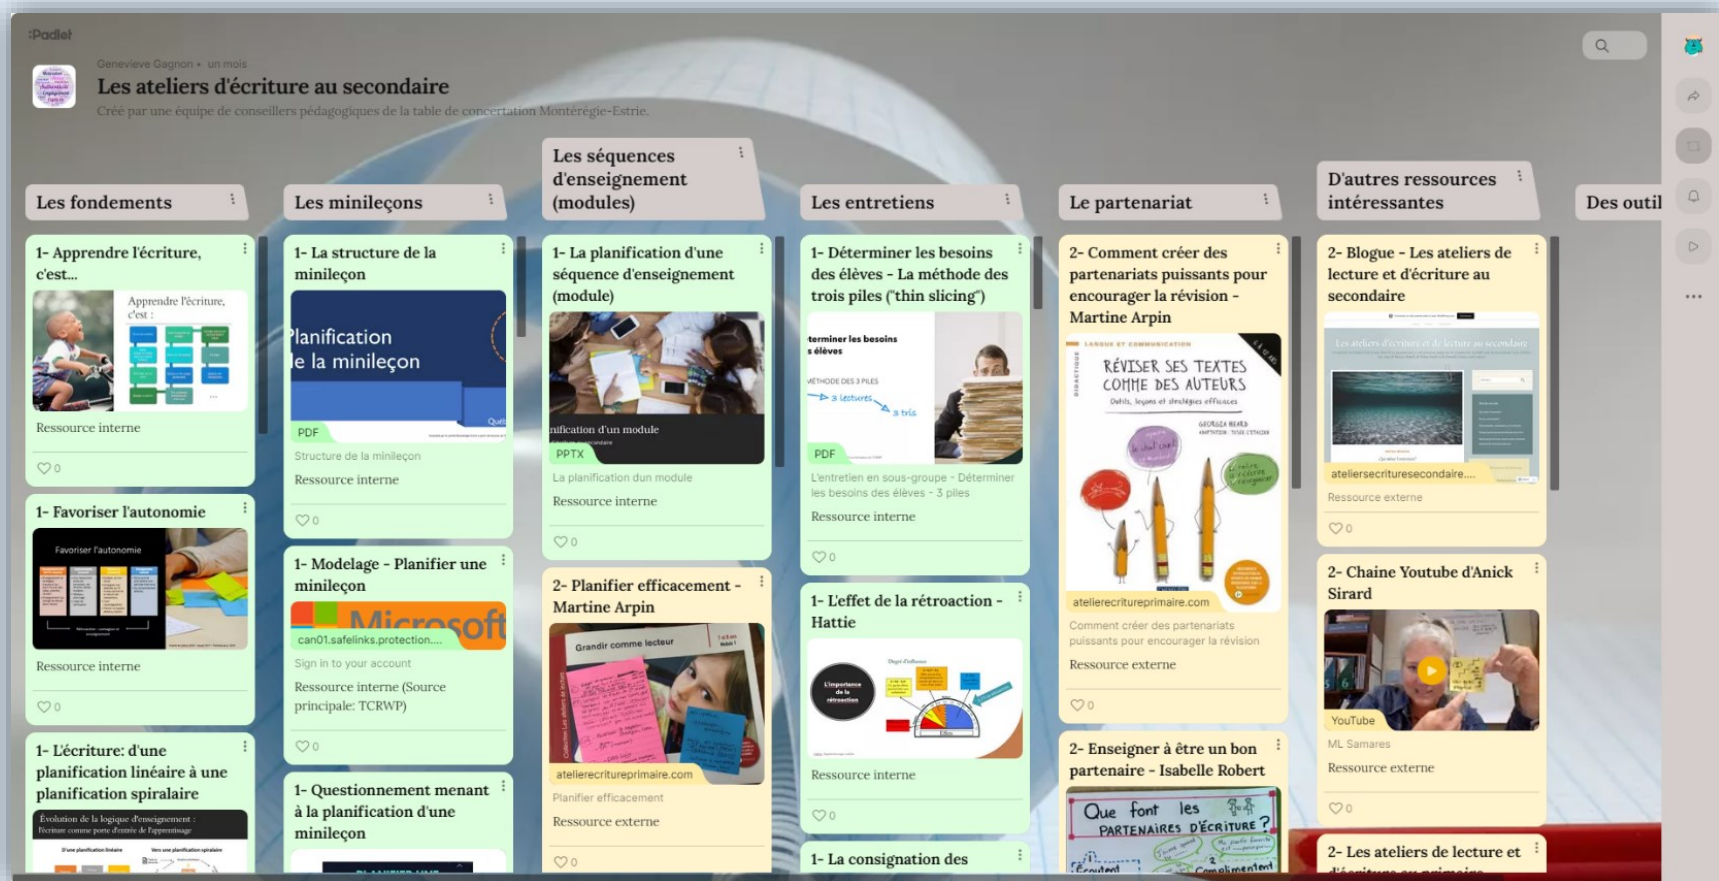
:Padlet

Genevieve Gagnon • un mois

Les ateliers d'écriture au secondaire

Créé par une équipe de conseillers pédagogiques de la table de concertation Montérégie-Estrie.

Les fondements

1- Apprendre l'écriture, c'est...

Apprendre l'écriture, c'est :

Ressource interne

0

1- Favoriser l'autonomie

Favoriser l'autonomie

Ressource interne

0

1- L'écriture: d'une planification linéaire à une planification spiralaire

Évolution de la logique d'enseignement : l'écriture comme porte d'entrée de l'apprentissage

D'une planification linéaire

Vers une planification spiralaire

Les minileçons

1- La structure de la minileçon

lanification le la minileçon

PDF

Structure de la minileçon

Ressource interne

0

1- Modelage - Planifier une minileçon

Microsoft

can01.safelinks.protection....

Sign in to your account

Ressource interne (Source principale: TCRWP)

0

1- Questionnement menant à la planification d'une minileçon

Les séquences d'enseignement (modules)

1- La planification d'une séquence d'enseignement (module)

nification d'un module

PPTX

La planification dun module

Ressource interne

0

2- Planifier efficacement - Martine Arpin

Grandir comme lecteur

ateliercritureprimaire.com

Planifier efficacement

Ressource externe

0

Les entretiens

1- Déterminer les besoins des élèves - La méthode des trois piles ("thin slicing")

terminer les besoins s élèves

ÉTHODE DES 3 PILES

3 lectures

3 tris

PDF

L'entretien en sous-groupe - Déterminer les besoins des élèves - 3 piles

Ressource interne

0

1- L'effet de la rétroaction - Hattie

L'importance de la rétroaction

Ressource interne

0

1- La consignation des

Le partenariat

2- Comment créer des partenariats puissants pour encourager la révision - Martine Arpin

RÉVISER SES TEXTES COMME DES AUTEURS

Outils, leçons et stratégies efficaces

GEORGIA HEARD

ateliercritureprimaire.com

Comment créer des partenariats puissants pour encourager la révision

Ressource externe

0

2- Enseigner à être un bon partenaire - Isabelle Robert

Que font les PARTENAIRES D'ÉCRITURE ?

D'autres ressources intéressantes

2- Blogue - Les ateliers de lecture et d'écriture au secondaire

Les ateliers d'écriture et de lecture au secondaire

ateliersecrituresecondaire....

Ressource externe

0

2- Chaine Youtube d'Anick Sirard

YouTube

ML Samares

Ressource externe

0

2- Les ateliers de lecture et

Des outil